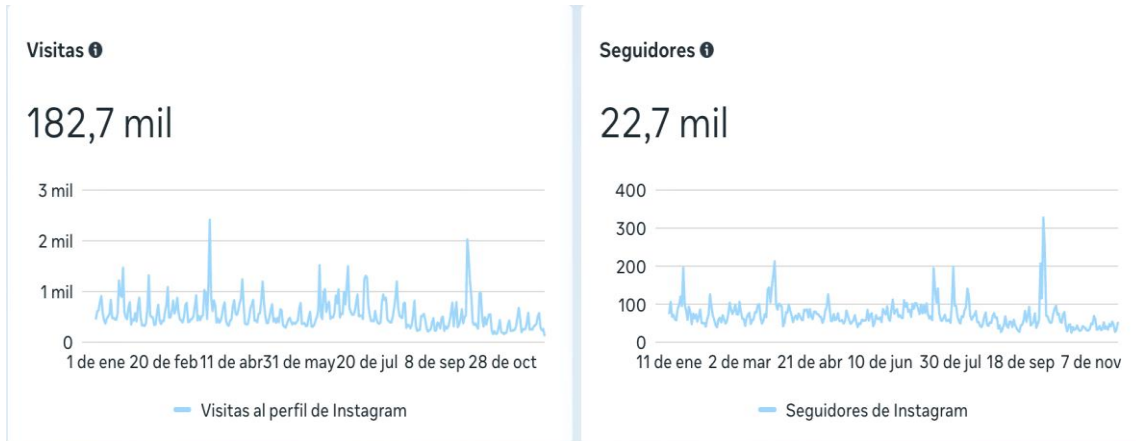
Visitas

182,7 mil

3 mil
2 mil
1 mil
0

1 de ene 20 de feb 11 de abr 31 de may 20 de jul 8 de sep 28 de oct

Visitas al perfil de Instagram

Seguidores

22,7 mil

400
300
200
100
0

11 de ene 2 de mar 21 de abr 10 de jun 30 de jul 18 de sep 7 de nov

Seguidores de Instagram